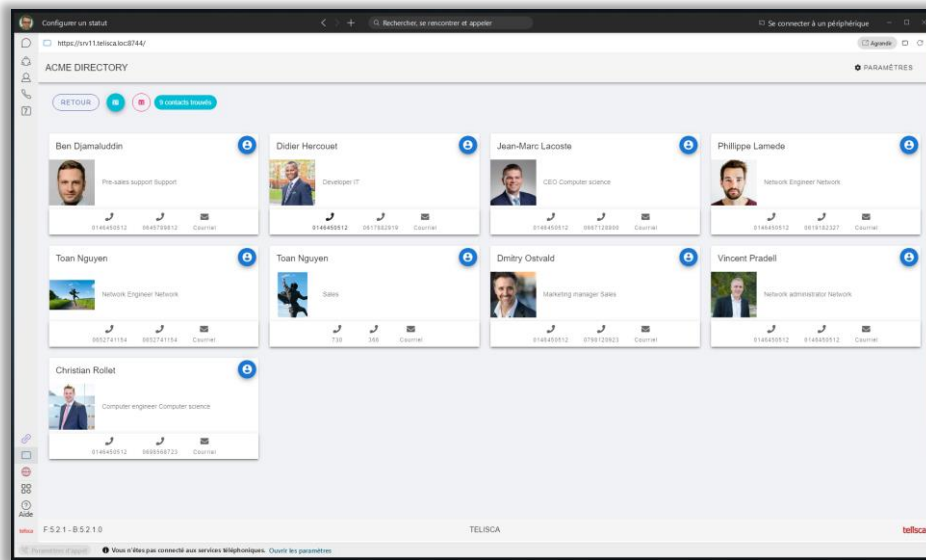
Configurer un statut

Rechercher, se rencontrer et appeler

Se connecter à un périphérique

https://srv11.telisca.loc:8744/

Agrandir

ACME DIRECTORY

PARAMÈTRES

RETOUR

9 contacts trouvés

Ben Djamaluddin

Pre-sales support Support

0146450512 0645789612 Courriel

Didier Hercouet

Developer IT

0146450512 0617982919 Courriel

Jean-Marc Lacoste

CEO Computer science

0146450512 0667129800 Courriel

Philippe Lamede

Network Engineer Network

0146450512 0619182327 Courriel

Toan Nguyen

Network Engineer Network

0652741154 0652741154 Courriel

Toan Nguyen

Sales

730 366 Courriel

Dmitry Ostvald

Marketing manager Sales

0146450512 0798129823 Courriel

Vincent Pradell

Network administrator Network

0146450512 0146450512 Courriel

Christian Rollet

Computer engineer Computer science

0146450512 0689568723 Courriel

Aide

telisca

F 5 2 1 - B 5 2 1 0

TELISCA

telisca

Paramètres d'appel

Vous n'êtes pas connecté aux services téléphoniques. Ouvrir les paramètres